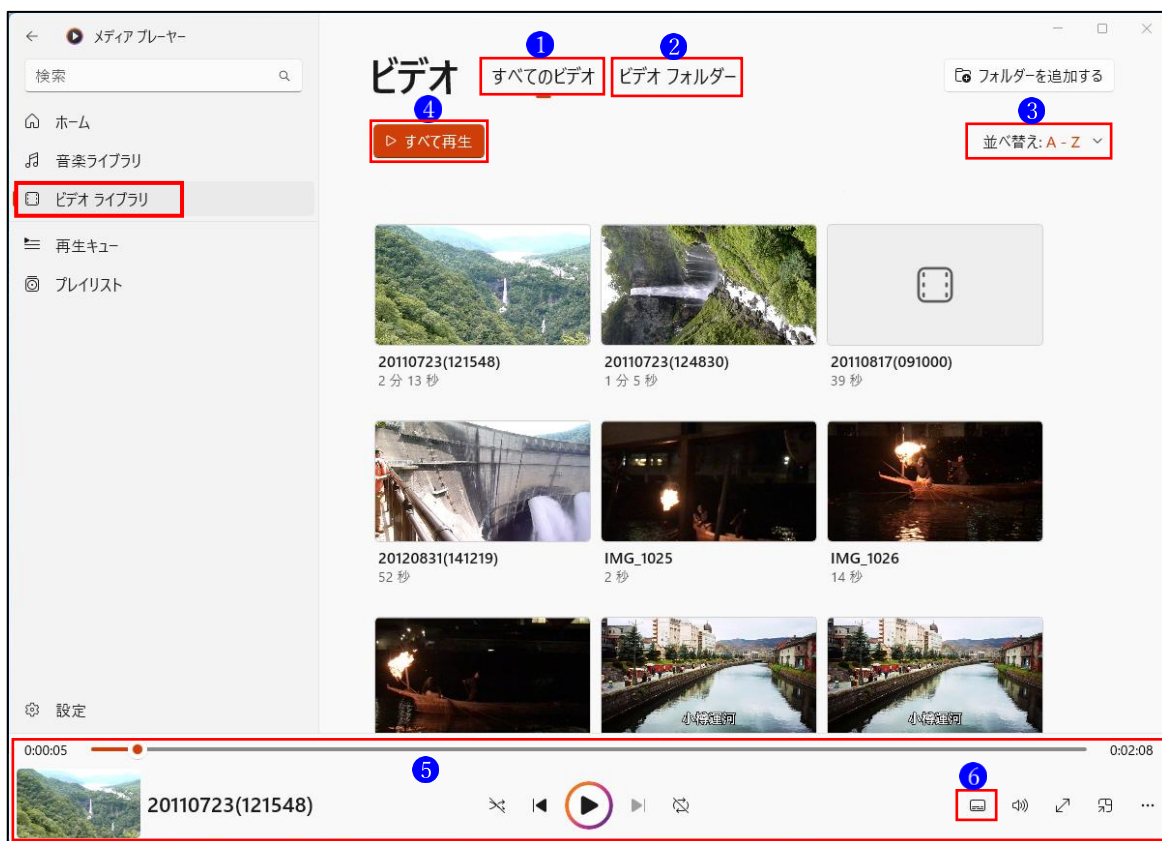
メディア プレーヤー

検索

ホーム

音楽ライブラリ

ビデオ ライブラリ

再生キュー

プレイリスト

設定

ビデオ

1 すべてのビデオ

2 ビデオ フォルダー

フォルダーを追加する

4 すべて再生

3 並べ替え: A - Z

20110723(121548)
2 分 13 秒

20110723(124830)
1 分 5 秒

20110817(091000)
39 秒

20120831(141219)
52 秒

IMG_1025
2 秒

IMG_1026
14 秒

小樽運河

小樽運河

0:00:05

0:02:08

5

6

20110723(121548)